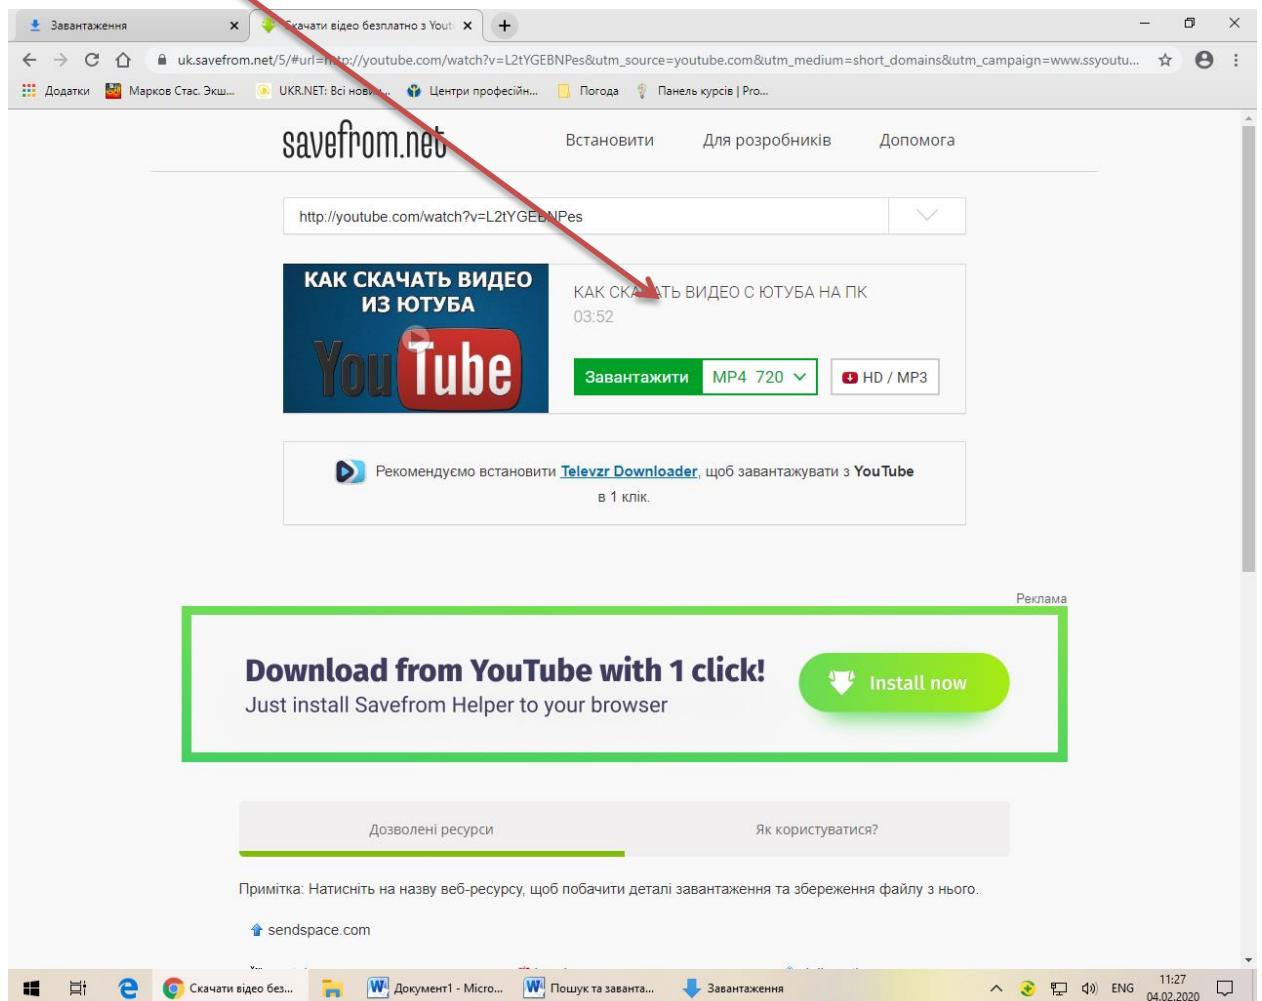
Завантаження
Скачати відео безплатно з Yout
+
uk.savefrom.net/5/#url=http://youtube.com/watch?v=L2tYGEBNPes&utm_source=youtube.com&utm_medium=short_domains&utm_campaign=www.ssyoutu...
Додатки Марков Стас. Экш... UKR.NET: Всі нови... Центри професійн... Погода Панель курсів | Pro...

savefrom.net
Встановити Для розробників Допомога

http://youtube.com/watch?v=L2tYGEBNPes

КАК СКАЧАТЬ ВИДЕО ИЗ ЮТУБА
YouTube
КАК СКАЧАТЬ ВИДЕО С ЮТУБА НА ПК
03:52
Завантажити MP4 720
HD / MP3

Рекомендуємо встановити Televzr Downloader, щоб завантажувати з YouTube в 1 клік.

Реклама
Download from YouTube with 1 click!
Just install Savefrom Helper to your browser
Install now

Дозволені ресурси
Як користуватися?

Примітка: Натисніть на назву веб-ресурсу, щоб побачити деталі завантаження та збереження файлу з нього.

sendspace.com

Скачати відео без... Документ1 - Micro... Пошук та заванта... Завантаження
ENG 11:27 04.02.2020